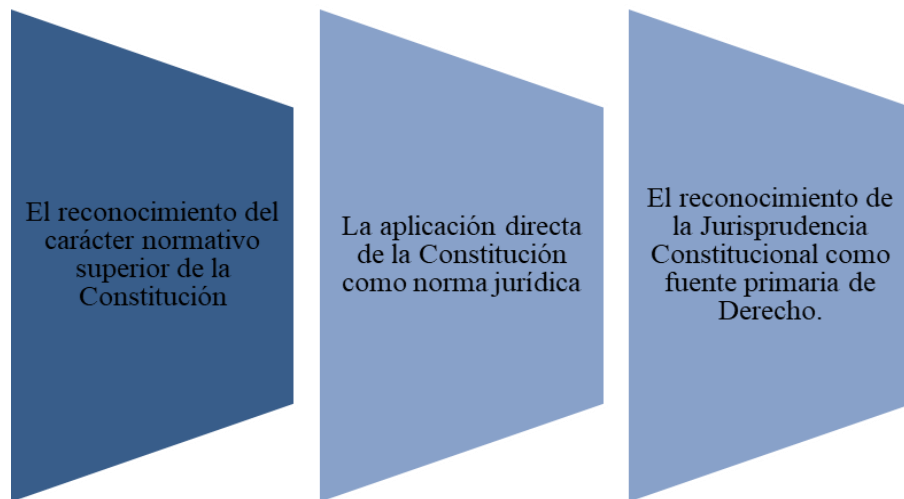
El reconocimiento del carácter normativo superior de la Constitución

La aplicación directa de la Constitución como norma jurídica

El reconocimiento de la Jurisprudencia Constitucional como fuente primaria de Derecho.